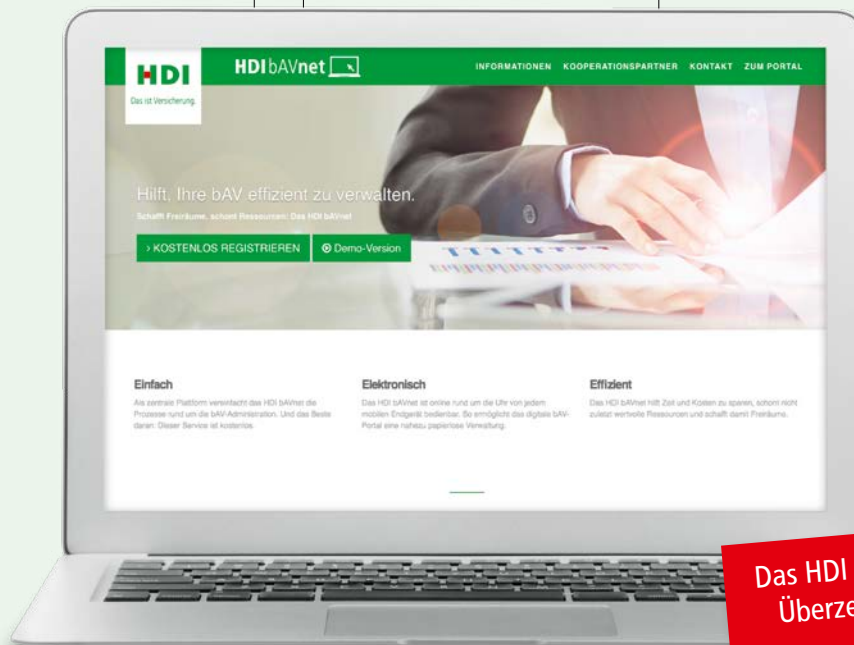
HDI
Das ist Versicherung.

HDI bAVnet

INFORMATIONEN KOOPERATIONSPARTNER KONTAKT ZUM PORTAL

Hilft, Ihre bAV effizient zu verwalten.
Schafft Freiräume, schont Ressourcen: Das HDI bAVnet

› KOSTENLOS REGISTRIEREN
Demo-Version

Einfach
Als zentrale Plattform vereinfacht das HDI bAVnet die Prozesse rund um die bAV-Administration. Und das Beste daran: Dieser Service ist kostenlos.

Elektronisch
Das HDI bAVnet ist online rund um die Uhr von jedem mobilen Endgerät bedienbar. So ermöglicht das digitale bAV-Portal eine nahezu papierlose Verwaltung.

Effizient
Das HDI bAVnet hilft Zeit und Kosten zu sparen, schont nicht zuletzt wertvolle Ressourcen und schafft damit Freiräume.

Das HDI
Überze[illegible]